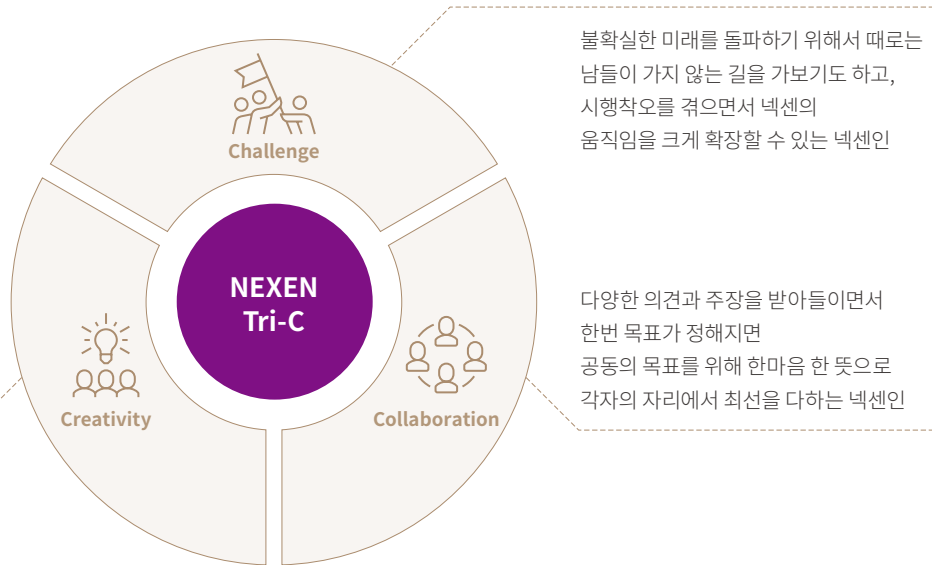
Challenge

NEXEN
Tri-C

Creativity

Collaboration

불확실한 미래를 돌파하기 위해서 때로는 남들이 가지 않는 길을 가보기도 하고, 시행착오를 겪으면서 넥센의 움직임을 크게 확장할 수 있는 넥센인

다양한 의견과 주장을 받아들이면서 한번 목표가 정해지면 공동의 목표를 위해 한마음 한 뜻으로 각자의 자리에서 최선을 다하는 넥센인